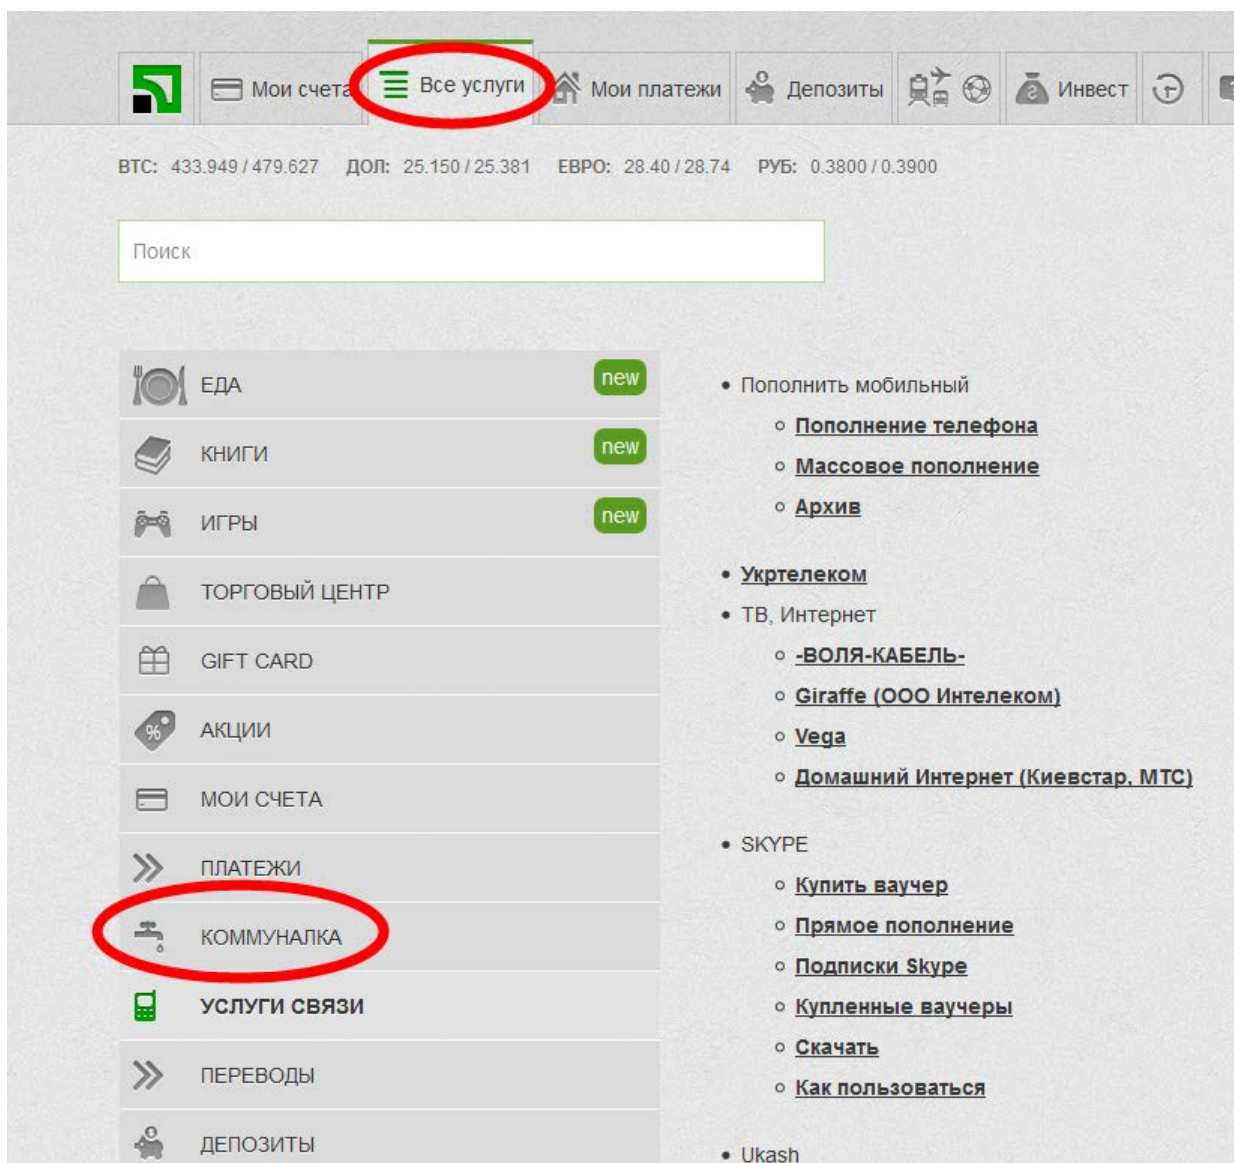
Мои счета | Все услуги | Мои платежи | Депозиты | Инвест

BTC: 433.949 / 479.627 ДОЛ: 25.150 / 25.381 ЕВРО: 28.40 / 28.74 РУБ: 0.3800 / 0.3900

Поиск

ЕДА new
КНИГИ new
ИГРЫ new
ТОРГОВЫЙ ЦЕНТР
GIFT CARD
АКЦИИ
МОИ СЧЕТА
ПЛАТЕЖИ
КОММУНАЛКА
УСЛУГИ СВЯЗИ
ПЕРЕВОДЫ
ДЕПОЗИТЫ

- Пополнить мобильный
  - Пополнение телефона
  - Массовое пополнение
  - Архив

- Укртелеком
- ТВ, Интернет
  - -ВОЛЯ-КАБЕЛЬ-
  - Giraffe (ООО Интелеком)
  - Vega
  - Домашний Интернет (Киевстар, МТС)

- SKYPE
  - Купить ваучер
  - Прямое пополнение
  - Подписки Skype
  - Купленные ваучеры
  - Скачать
  - Как пользоваться

- Ukash